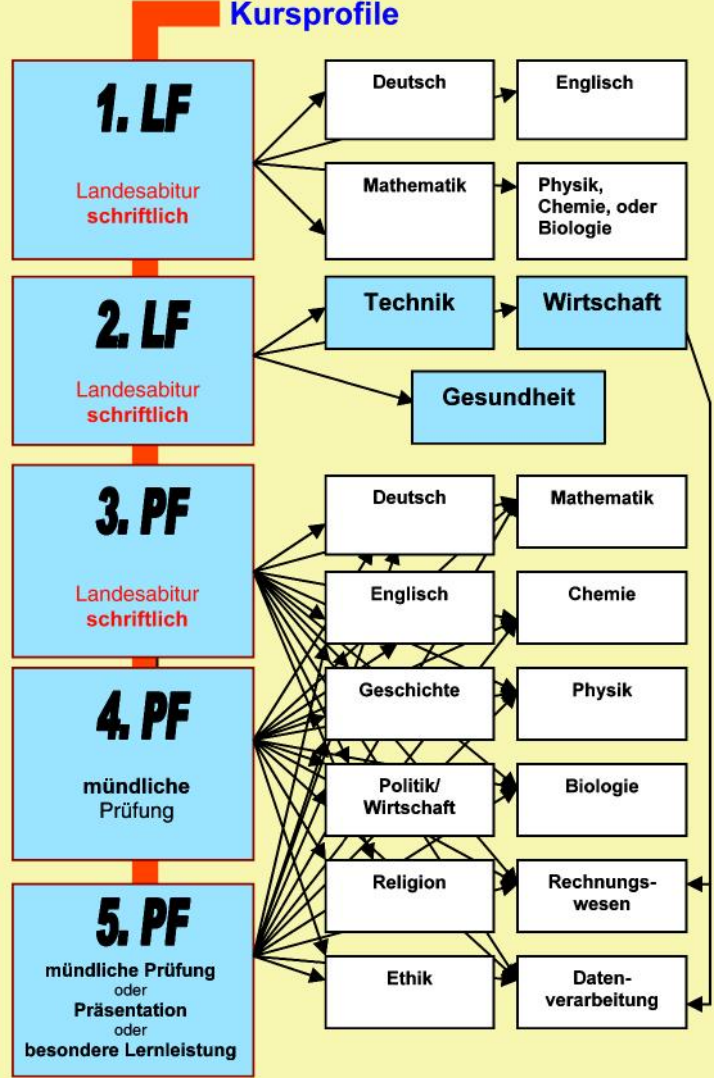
Kursprofile

1. LF
Landesabitur schriftlich

Deutsch
Englisch
Mathematik
Physik, Chemie, oder Biologie

2. LF
Landesabitur schriftlich

Technik
Wirtschaft
Gesundheit

3. PF
Landesabitur schriftlich

4. PF
mündliche Prüfung

5. PF
mündliche Prüfung
oder
Präsentation
oder
besondere Lernleistung

Deutsch
Mathematik
Englisch
Chemie
Geschichte
Physik
Politik/ Wirtschaft
Biologie
Religion
Rechnungswesen
Ethik
Datenverarbeitung